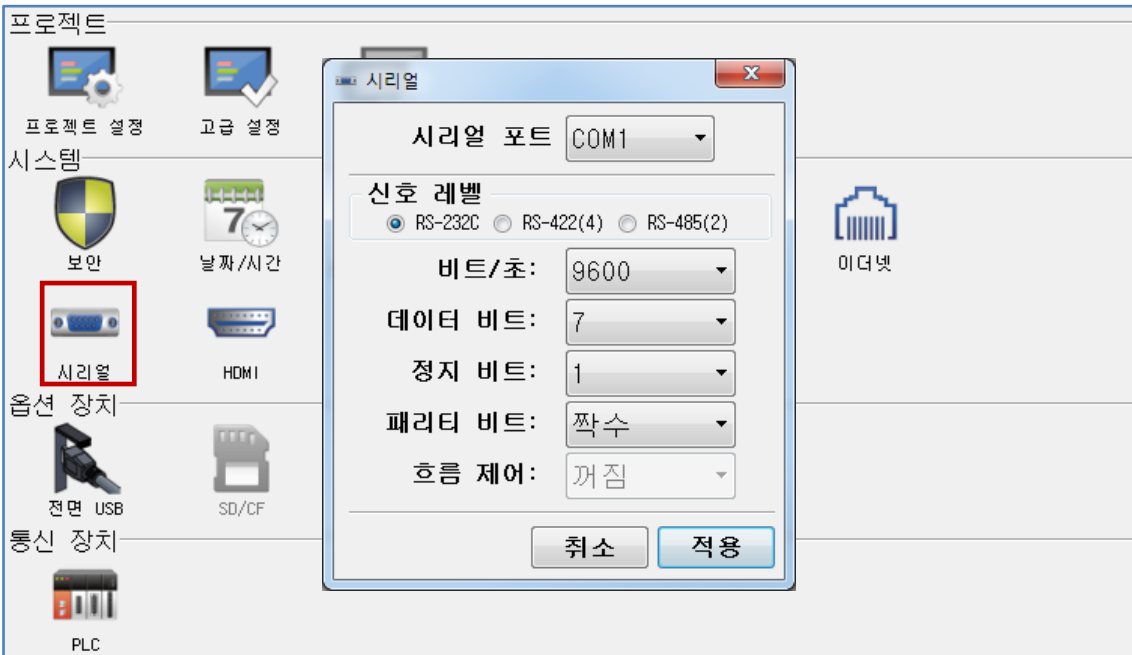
프로젝트

프로젝트 설정
고급 설정

시스템

보안
날짜/시간
이더넷

시리얼
HDMI

옵션 장치

전면 USB
SD/CF

통신 장치

PLC

시리얼

시리얼 포트 COM1

신호 레벨

RS-232C RS-422(4) RS-485(2)

비트/초: 9600

데이터 비트: 7

정지 비트: 1

패리티 비트: 짝수

흐름 제어: 꺼짐

취소
적용